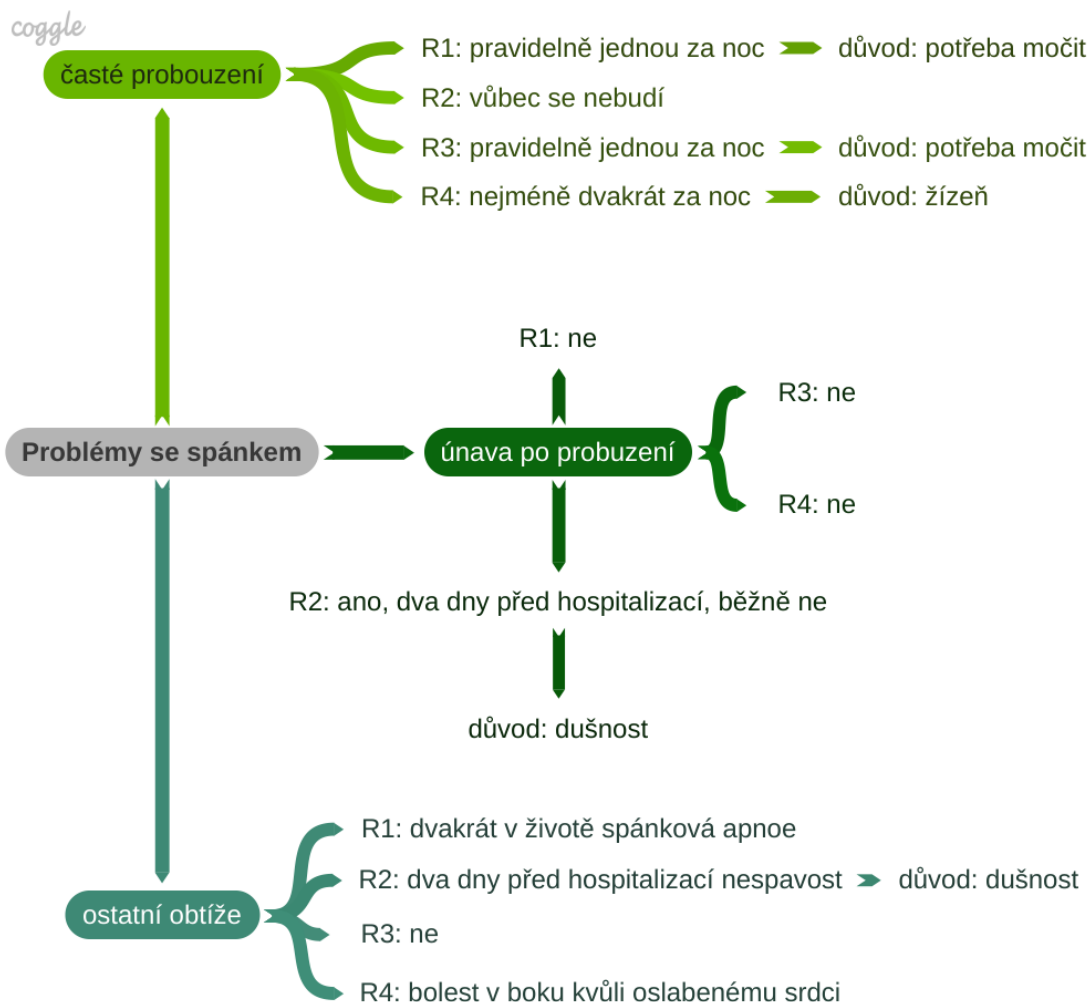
coggle

časté probouzení

R1: pravidelně jednou za noc

důvod: potřeba močit

R2: vůbec se nebudí

R3: pravidelně jednou za noc

důvod: potřeba močit

R4: nejméně dvakrát za noc

důvod: žízeň

Problémy se spánkem

únava po probuzení

R1: ne

R3: ne

R4: ne

R2: ano, dva dny před hospitalizací, běžně ne

důvod: dušnost

ostatní obtíže

R1: dvakrát v životě spánková apnoe

R2: dva dny před hospitalizací nespavost

důvod: dušnost

R3: ne

R4: bolest v boku kvůli oslabenému srdci